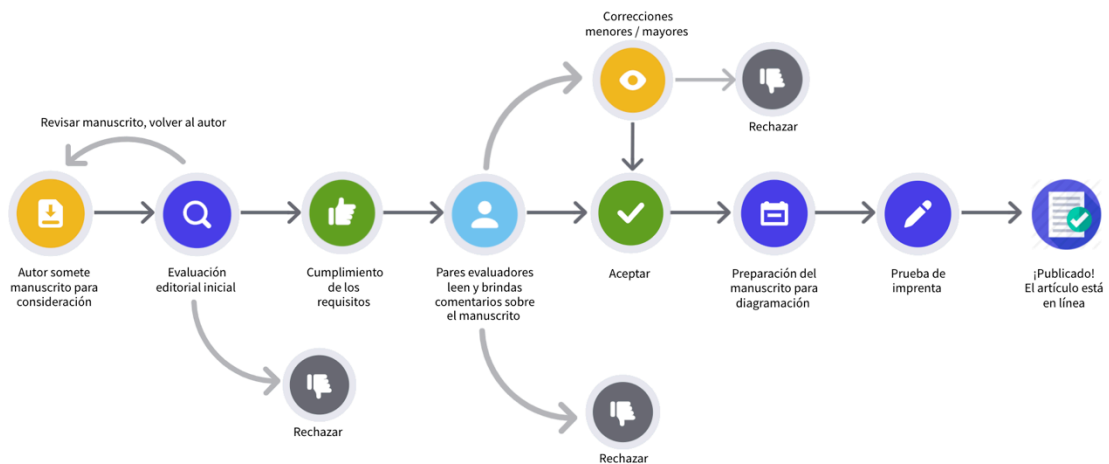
Correcciones menores / mayores

Rechazar

Revisar manuscrito, volver al autor

Autor somete manuscrito para consideración

Evaluación editorial inicial

Cumplimiento de los requisitos

Pares evaluadores leen y brindas comentarios sobre el manuscrito

Aceptar

Preparación del manuscrito para diagramación

Prueba de imprenta

¡Publicado! El artículo está en línea

Rechazar

Rechazar